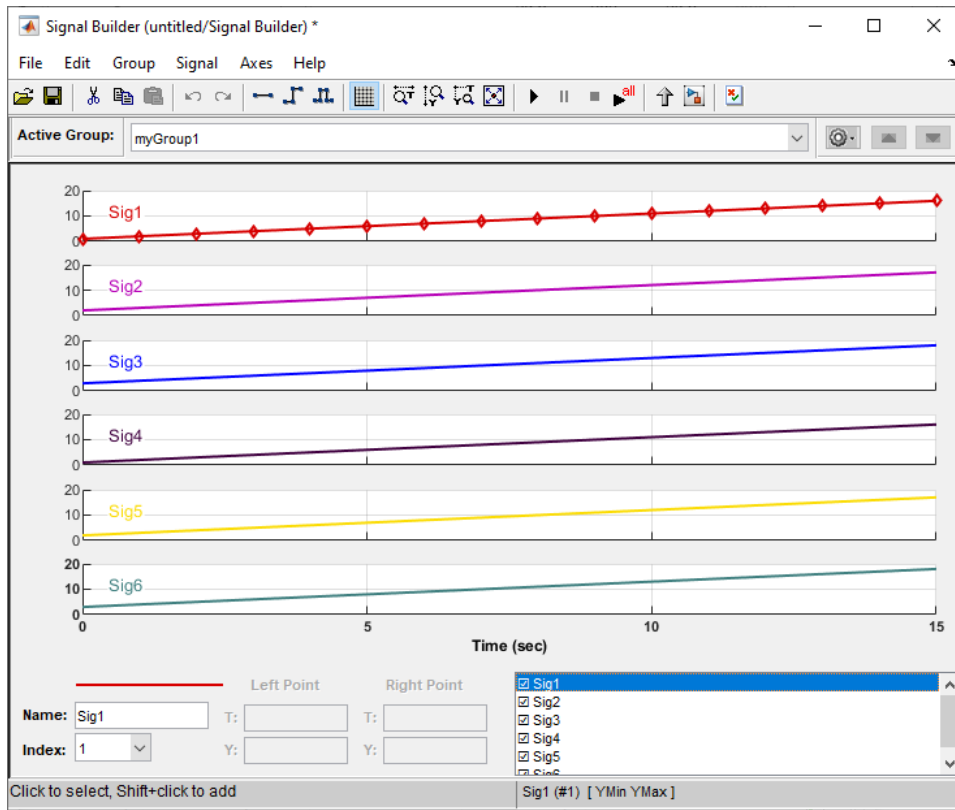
Signal Builder (untitled/Signal Builder) *

File Edit Group Signal Axes Help

all

Active Group: myGroup1

20
10
0
Sig1

20
10
0
Sig2

20
10
0
Sig3

20
10
0
Sig4

20
10
0
Sig5

20
10
0
Sig6

0 5 10 15
Time (sec)

Left Point Right Point

Name: Sig1
Index: 1

T:
Y:
T:
Y:

☑ Sig1
☑ Sig2
☑ Sig3
☑ Sig4
☑ Sig5
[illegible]

Click to select, Shift+click to add
Sig1 (#1) [ YMin YMax ]